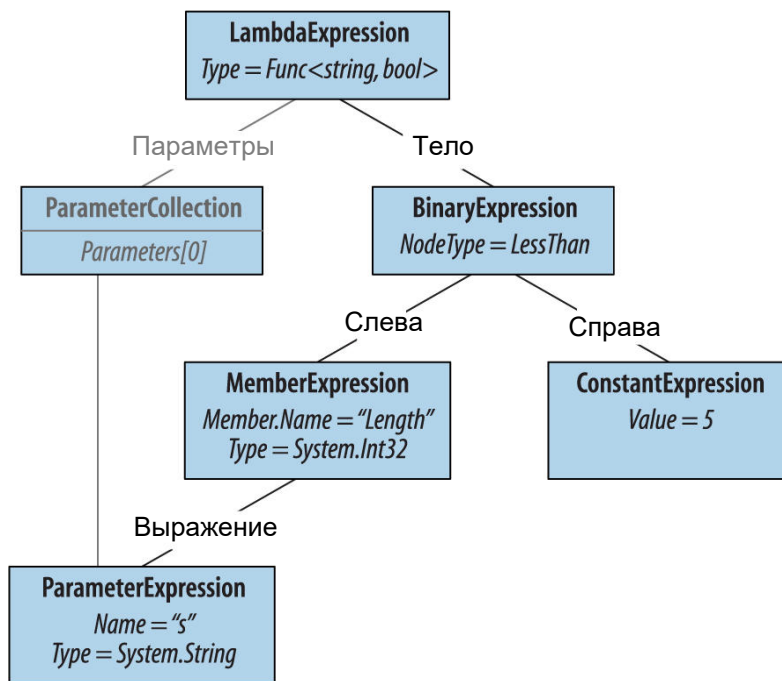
LambdaExpression
Type = Func<string, bool>

Параметры

Тело

ParameterCollection
Parameters[0]

BinaryExpression
NodeType = LessThan

Слева

Справа

MemberExpression
Member.Name = "Length"
Type = System.Int32

ConstantExpression
Value = 5

Выражение

ParameterExpression
Name = "s"
Type = System.String